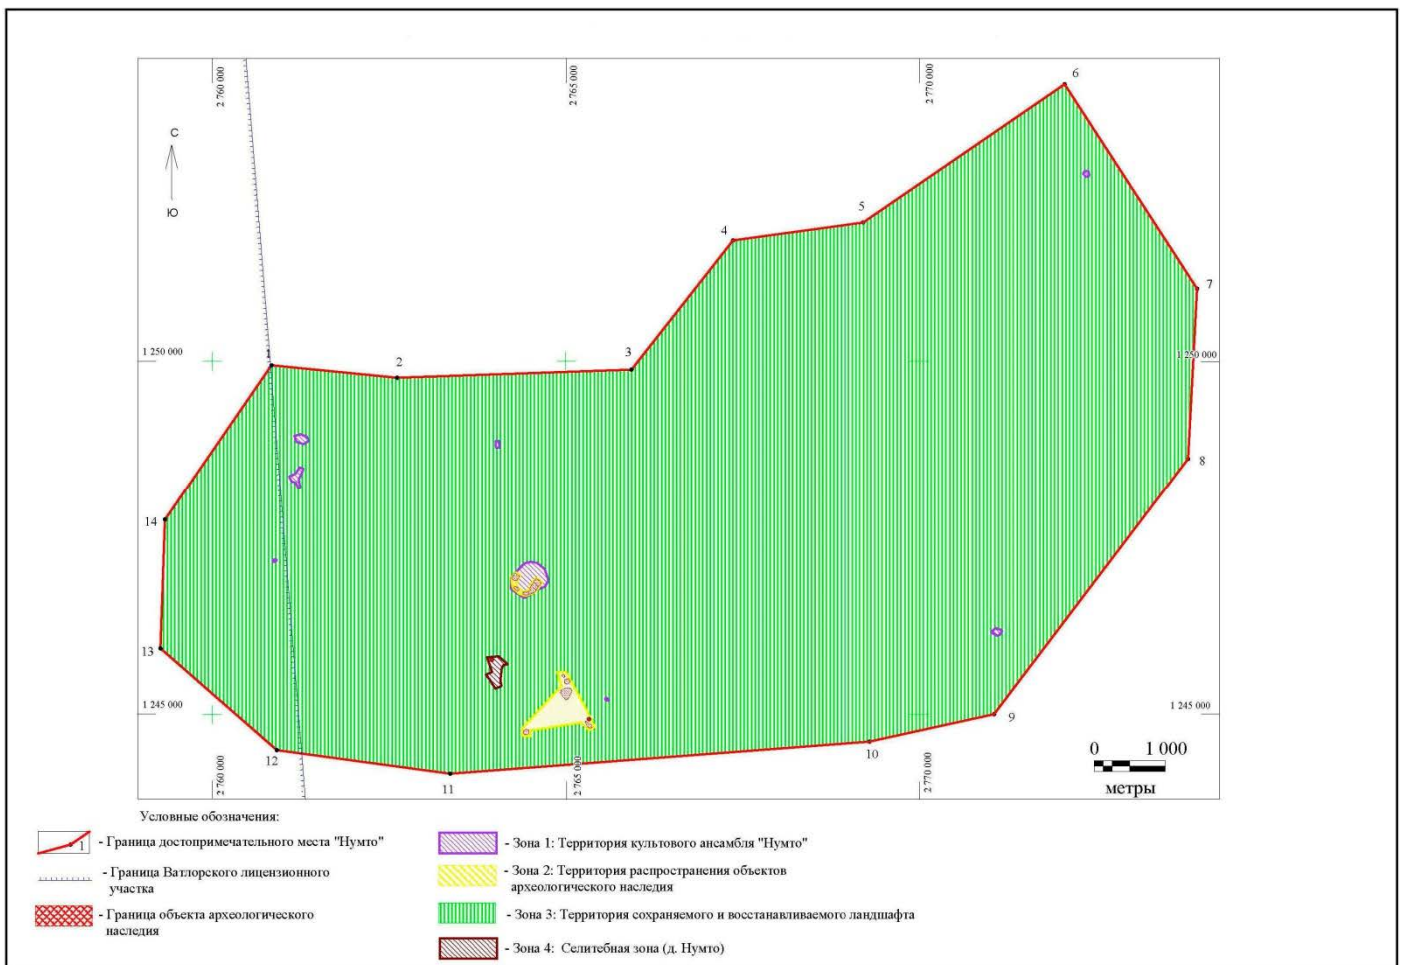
2 760 000

2 765 000

2 770 000

С

Ю

6

5

4

7

1 250 000

1

2

3

1 250 000

8

14

13

1 245 000

9

1 245 000

12

11

10

0 1 000

метры

2 760 000

2 765 000

2 770 000

Условные обозначения:

1 - Граница достопримечательного места "Нумто"

- Граница Ватлорского лицензионного участка

- Граница объекта археологического наследия

- Зона 1: Территория культового ансамбля "Нумто"

- Зона 2: Территория распространения объектов археологического наследия

- Зона 3: Территория сохраняемого и восстанавливаемого ландшафта

- Зона 4: Селитебная зона (д. Нумто)